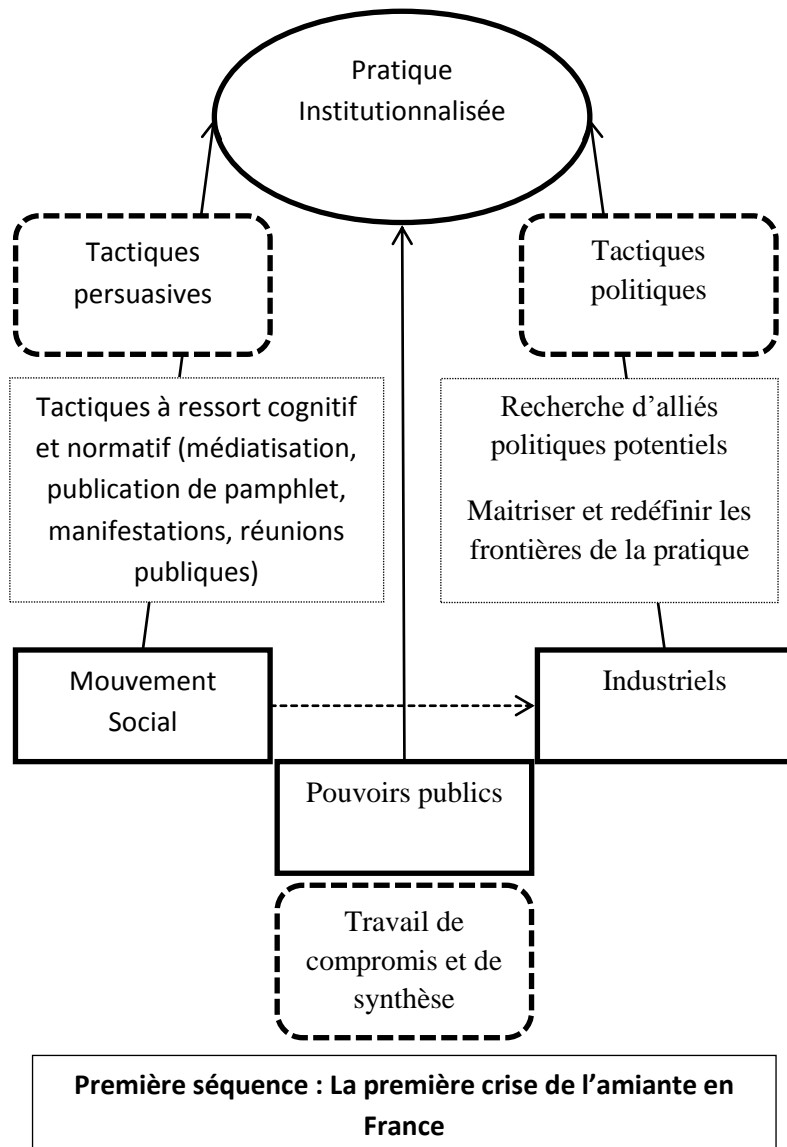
Pratique Institutionnalisée

Tactiques persuasives

Tactiques politiques

Tactiques à ressort cognitif et normatif (médiatisation, publication de pamphlet, manifestations, réunions publiques)

Recherche d'alliés politiques potentiels

Maitriser et redéfinir les frontières de la pratique

Mouvement Social

Industriels

Pouvoirs publics

Travail de compromis et de synthèse

**Première séquence : La première crise de l'amiante en France**